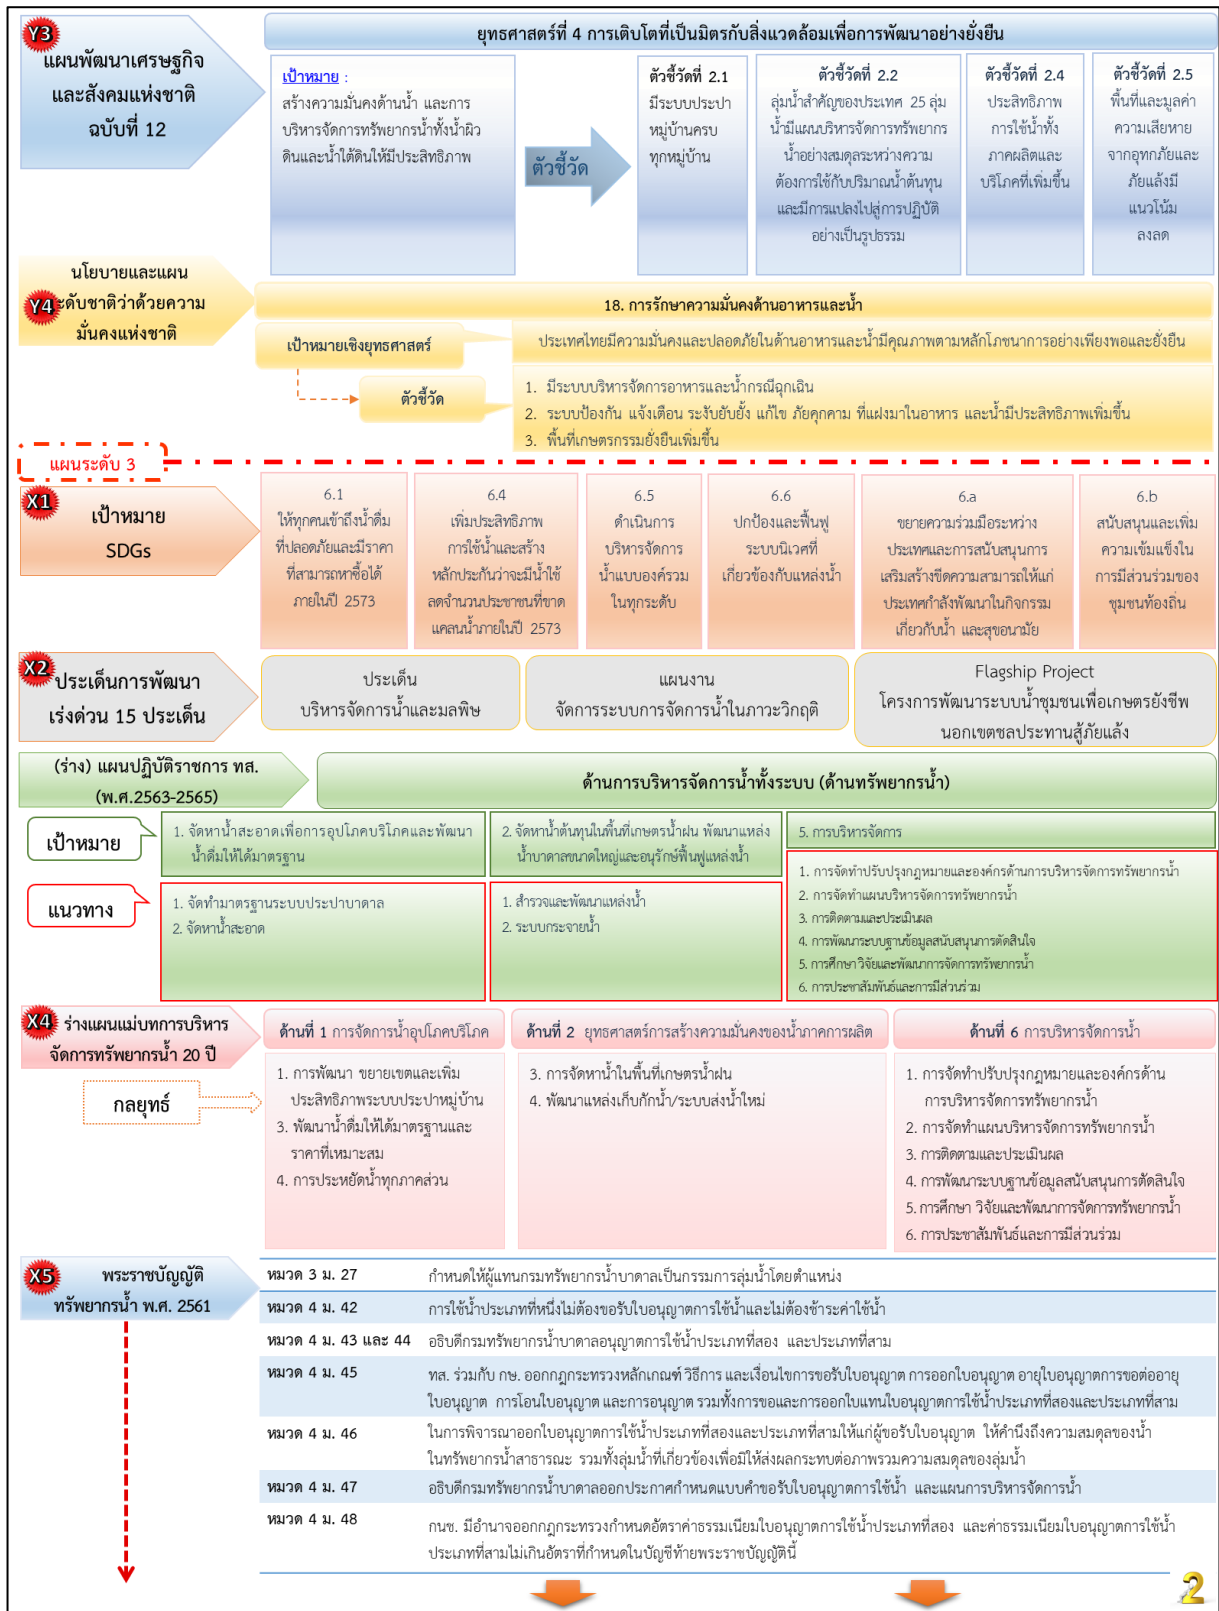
Y3 แผนพัฒนาเศรษฐกิจและสังคมแห่งชาติ ฉบับที่ 12

ยุทธศาสตร์ที่ 4 การเติบโตที่เป็นมิตรกับสิ่งแวดล้อมเพื่อการพัฒนาอย่างยั่งยืน

เป้าหมาย : สร้างความมั่นคงด้านน้ำ และการบริหารจัดการทรัพยากรน้ำทั้งน้ำผิวดินและน้ำใต้ดินให้มีประสิทธิภาพ

ตัวชี้วัด

ตัวชี้วัดที่ 2.1 มีระบบประปาหมู่บ้านครบทุกหมู่บ้าน

ตัวชี้วัดที่ 2.2 ลุ่มน้ำสำคัญของประเทศ 25 ลุ่มน้ำมีแผนบริหารจัดการทรัพยากรน้ำอย่างสมดุลระหว่างความต้องการใช้กับปริมาณน้ำต้นทุน และมีการแปลงไปสู่การปฏิบัติอย่างเป็นรูปธรรม

ตัวชี้วัดที่ 2.4 ประสิทธิภาพการใช้น้ำทั้งภาคผลิตและบริโภคที่เพิ่มขึ้น

ตัวชี้วัดที่ 2.5 พื้นที่และมูลค่าความเสียหายจากอุทกภัยและภัยแล้งมีแนวโน้มลดลง

Y4 นโยบายและแผนระดับชาติว่าด้วยความมั่นคงแห่งชาติ

18. การรักษาความมั่นคงด้านอาหารและน้ำ

เป้าหมายเชิงยุทธศาสตร์

ประเทศไทยมีความมั่นคงและปลอดภัยในด้านอาหารและน้ำมีคุณภาพตามหลักโภชนาการอย่างเพียงพอและยั่งยืน

ตัวชี้วัด

1. มีระบบบริหารจัดการอาหารและน้ำกรณีฉุกเฉิน
2. ระบบป้องกัน แจ้งเตือน ระงับยับยั้ง แก้ไข ภัยคุกคาม ที่แฝงมาในอาหาร และน้ำมีประสิทธิภาพเพิ่มขึ้น
3. พื้นที่เกษตรกรรมยั่งยืนเพิ่มขึ้น

แผนระดับ 3

X1 เป้าหมาย SDGs

6.1 ให้ทุกคนเข้าถึงน้ำดื่มที่ปลอดภัยและมีราคาที่สามารถหาซื้อได้ ภายในปี 2573

6.4 เพิ่มประสิทธิภาพการใช้น้ำและสร้างหลักประกันว่าจะมีน้ำใช้ ลดจำนวนประชาชนที่ขาดแคลนน้ำภายในปี 2573

6.5 ดำเนินการบริหารจัดการน้ำแบบองค์รวม ในทุกระดับ

6.6 ปกป้องและฟื้นฟูระบบนิเวศที่เกี่ยวข้องกับแหล่งน้ำ

6.a ขยายความร่วมมือระหว่างประเทศและการสนับสนุนการเสริมสร้างขีดความสามารถให้แก่ประเทศกำลังพัฒนาในกิจกรรมเกี่ยวกับน้ำ และสุขอนามัย

6.b สนับสนุนและเพิ่มความเข้มแข็งในการมีส่วนร่วมของชุมชนท้องถิ่น

X2 ประเด็นการพัฒนาเร่งด่วน 15 ประเด็น

ประเด็น บริหารจัดการน้ำและมลพิษ

แผนงาน จัดการระบบการจัดการน้ำในภาวะวิกฤติ

Flagship Project โครงการพัฒนาระบบน้ำชุมชนเพื่อเกษตรยังชีพนอกเขตชลประทานสู้ภัยแล้ง

(ร่าง) แผนปฏิบัติราชการ ทส. (พ.ศ.2563-2565)

ด้านการบริหารจัดการน้ำทั้งระบบ (ด้านทรัพยากรน้ำ)

เป้าหมาย

1. จัดหาน้ำสะอาดเพื่อการอุปโภคบริโภคและพัฒนาน้ำดื่มให้ได้มาตรฐาน

2. จัดหาน้ำต้นทุนในพื้นที่เกษตรน้ำฝน พัฒนาแหล่งน้ำบาดาลขนาดใหญ่และอนุรักษ์ฟื้นฟูแหล่งน้ำ

5. การบริหารจัดการ

แนวทาง

1. จัดทำมาตรฐานระบบประปาบาดาล
2. จัดหาน้ำสะอาด

1. สำรวจและพัฒนาแหล่งน้ำ
2. ระบบกระจายน้ำ

1. การจัดทำปรับปรุงกฎหมายและองค์กรด้านการบริหารจัดการทรัพยากรน้ำ
2. การจัดทำแผนบริหารจัดการทรัพยากรน้ำ
3. การติดตามและประเมินผล
4. การพัฒนาระบบฐานข้อมูลสนับสนุนการตัดสินใจ
5. การศึกษา วิจัยและพัฒนาการจัดการทรัพยากรน้ำ
6. การประชาสัมพันธ์และการมีส่วนร่วม

X4 ร่างแผนแม่บทการบริหารจัดการทรัพยากรน้ำ 20 ปี

กลยุทธ์

ด้านที่ 1 การจัดการน้ำอุปโภคบริโภค

1. การพัฒนา ขยายเขตและเพิ่มประสิทธิภาพระบบประปาหมู่บ้าน
3. พัฒนาน้ำดื่มให้ได้มาตรฐานและราคาที่เหมาะสม
4. การประหยัดน้ำทุกภาคส่วน

ด้านที่ 2 ยุทธศาสตร์การสร้างความมั่นคงของน้ำภาคการผลิต

3. การจัดหาน้ำในพื้นที่เกษตรน้ำฝน
4. พัฒนาแหล่งเก็บกักน้ำ/ระบบส่งน้ำใหม่

ด้านที่ 6 การบริหารจัดการน้ำ

1. การจัดทำปรับปรุงกฎหมายและองค์กรด้านการบริหารจัดการทรัพยากรน้ำ
2. การจัดทำแผนบริหารจัดการทรัพยากรน้ำ
3. การติดตามและประเมินผล
4. การพัฒนาระบบฐานข้อมูลสนับสนุนการตัดสินใจ
5. การศึกษา วิจัยและพัฒนาการจัดการทรัพยากรน้ำ
6. การประชาสัมพันธ์และการมีส่วนร่วม

X5 พระราชบัญญัติทรัพยากรน้ำ พ.ศ. 2561

| | |
|---|---|
| หมวด 3 ม. 27 | กำหนดให้ผู้แทนกรมทรัพยากรน้ำบาดาลเป็นกรรมการลุ่มน้ำโดยตำแหน่ง |
| หมวด 4 ม. 42 | การใช้น้ำประเภทที่หนึ่งไม่ต้องขอรับใบอนุญาตการใช้น้ำและไม่ต้องชำระค่าใช้น้ำ |
| หมวด 4 ม. 43 และ 44 | อธิบดีกรมทรัพยากรน้ำบาดาลอนุญาตการใช้น้ำประเภทที่สอง และประเภทที่สาม |
| หมวด 4 ม. 45 | ทส. ร่วมกับ กษ. ออกกฎกระทรวงหลักเกณฑ์ วิธีการ และเงื่อนไขการขอรับใบอนุญาต การออกใบอนุญาต อายุใบอนุญาตการขอต่ออายุใบอนุญาต การโอนใบอนุญาต และการอนุญาต รวมทั้งการขอและการออกใบแทนใบอนุญาตการใช้น้ำประเภทที่สองและประเภทที่สาม |
| หมวด 4 ม. 46 | ในการพิจารณาออกใบอนุญาตการใช้น้ำประเภทที่สองและประเภทที่สามให้แก่ผู้ขอรับใบอนุญาต ให้คำนึงถึงความสมดุลของน้ำในทรัพยากรน้ำสาธารณะ รวมทั้งลุ่มน้ำที่เกี่ยวข้องเพื่อมิให้ส่งผลกระทบต่อภาพรวมความสมดุลของลุ่มน้ำ |
| หมวด 4 ม. 47 | อธิบดีกรมทรัพยากรน้ำบาดาลออกประกาศกำหนดแบบคำขอรับใบอนุญาตการใช้น้ำ และแผนการบริหารจัดการน้ำ |
| หมวด 4 ม. 48 | กนช. มีอำนาจออกกฎกระทรวงกำหนดอัตราค่าธรรมเนียมใบอนุญาตการใช้น้ำประเภทที่สอง และค่าธรรมเนียมใบอนุญาตการใช้น้ำประเภทที่สามไม่เกินอัตราที่กำหนดในบัญชีท้ายพระราชบัญญัตินี้ |

2